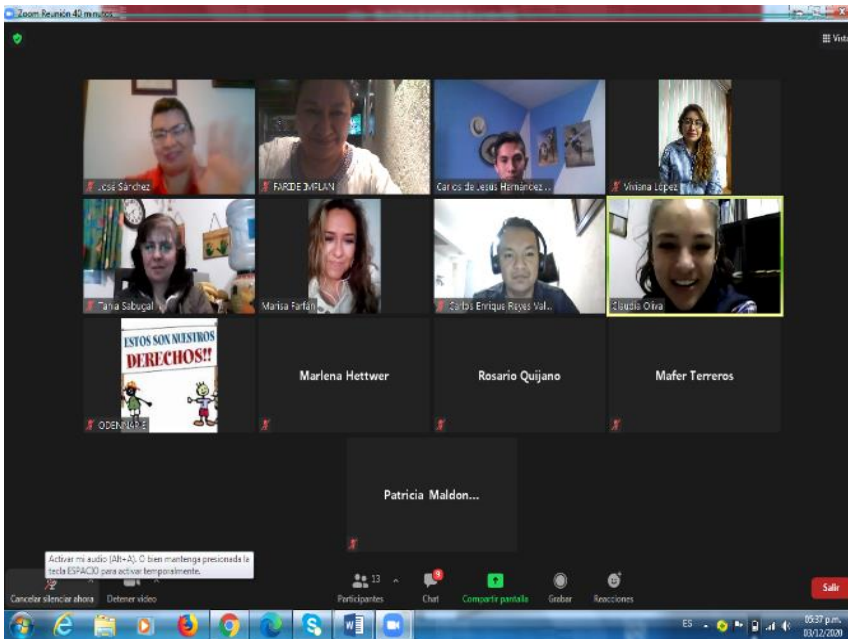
Zoom Reunión 40 minutos

Vista

José Sánchez

FARIDE IMPLAN

Carlos de Jesus Hernández ...

Viviana López

Tania Sabugal

Marisa Farfán

Carlos Enrique Reyes Val...

Claudia Oliva

ESTOS SON NUESTROS DERECHOS!!

ODENNAP E

Marlena Hettwer

Rosario Quijano

Mafer Terreros

Patricia Maldon...

Activar mi audio (Alt+A). O bien mantenga presionada la tecla ESPACIO para activar temporalmente.

Cancelar silenciar ahora

Detener video

13

Participantes

Chat

Compartir pantalla

Grabar

Reacciones

Salir

ES

05:37 p.m.

03/12/2020